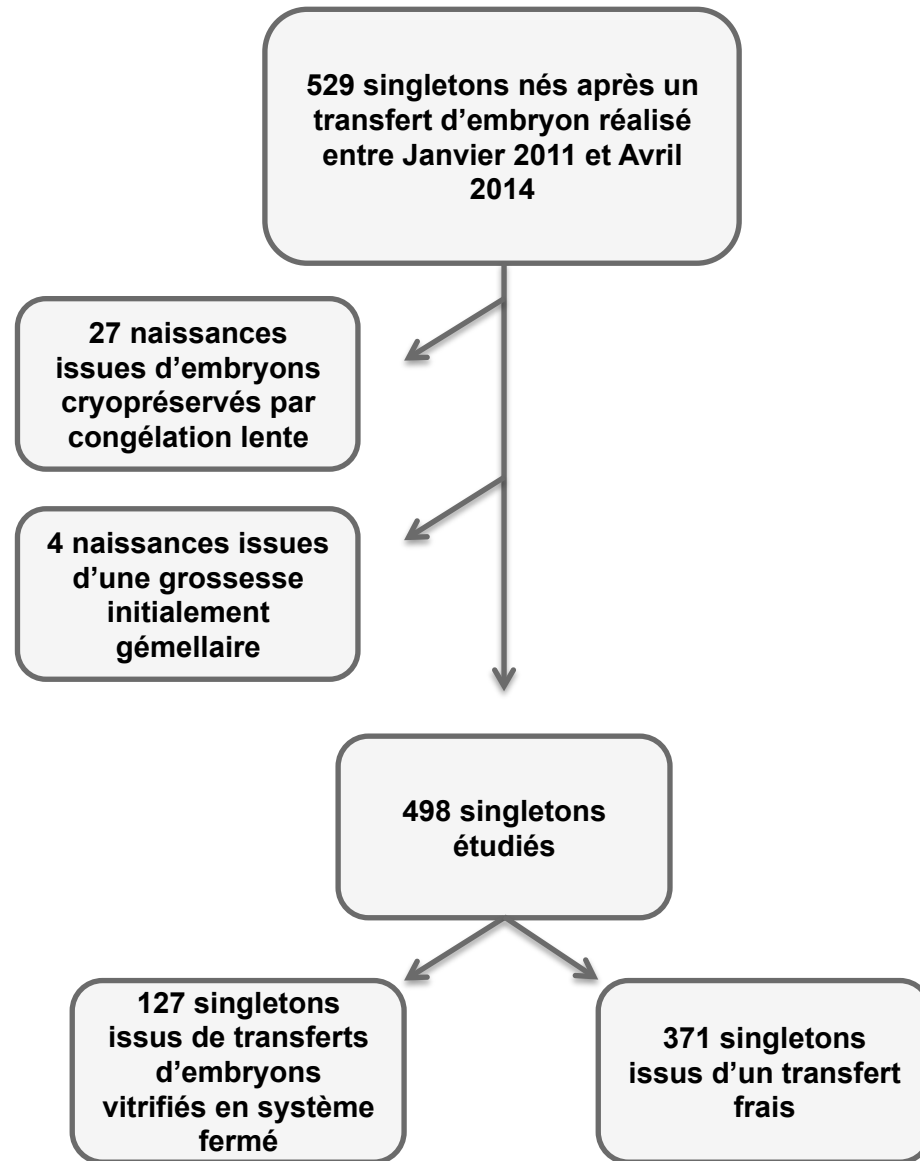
529 singletons nés après un transfert d’embryon réalisé entre Janvier 2011 et Avril 2014

27 naissances issues d’embryons cryopréservés par congélation lente

4 naissances issues d’une grossesse initialement gémellaire

498 singletons étudiés

127 singletons issus de transferts d’embryons vitrifiés en système fermé

371 singletons issus d’un transfert frais